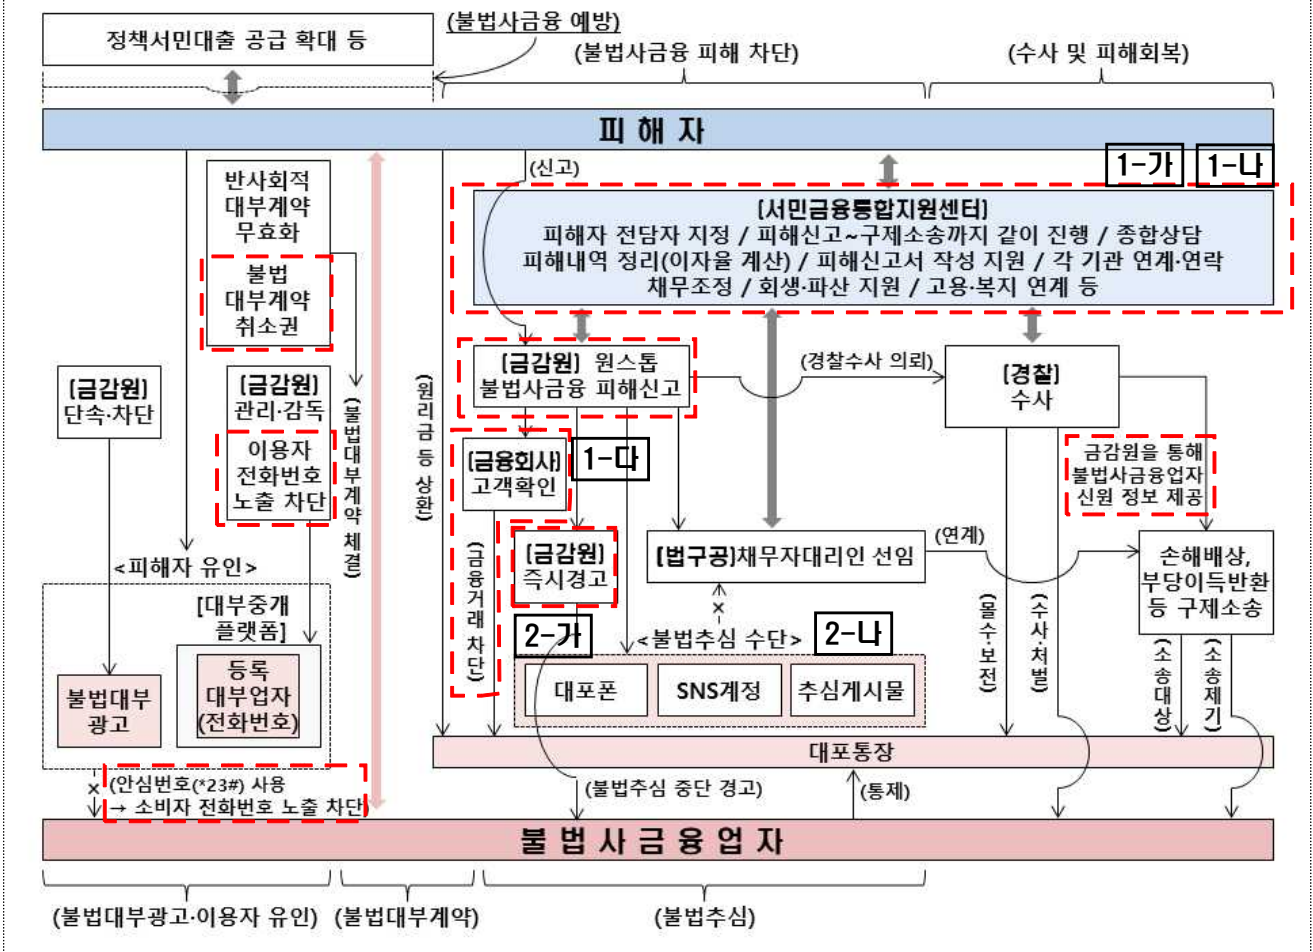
정책서민대출 공급 확대 등

(불법사금융 예방)

(불법사금융 피해 차단)

(수사 및 피해회복)

피 해 자

(신고)

1-가 1-나

[서민금융통합지원센터]
피해자 전담자 지정 / 피해신고~구제소송까지 같이 진행 / 종합상담
피해내역 정리(이자율 계산) / 피해신고서 작성 지원 / 각 기관 연계·연락
채무조정 / 회생·파산 지원 / 고용·복지 연계 등

반사회적 대부계약 무효화

불법 대부계약 취소권

(불법대부계약 체결)

(원리금 등 상환)

[금감원] 원스톱 불법사금융 피해신고

(경찰수사 의뢰)

[경찰] 수사

[금감원] 단속·차단

[금감원] 관리·감독

이용자 전화번호 노출 차단

[금융회사] 고객확인

1-다

(금융거래 차단)

[금감원] 즉시경고

[법구공]채무자대리인 선임

(연계)

금감원을 통해 불법사금융업자 신원 정보 제공

손해배상, 부당이득반환 등 구제소송

<피해자 유인>

[대부중개 플랫폼]

등록 대부업자 (전화번호)

불법대부 광고

×

<불법추심 수단>

2-가

2-나

대포폰

SNS계정

추심게시물

(몰수·보전)

(수사·처벌)

(소송대상)

(소송제기)

대포통장

×

(안심번호(*23#) 사용
→ 소비자 전화번호 노출 차단

(불법추심 중단 경고)

(통제)

불 법 사 금 융 업 자

(불법대부광고·이용자 유인)

(불법대부계약)

(불법추심)